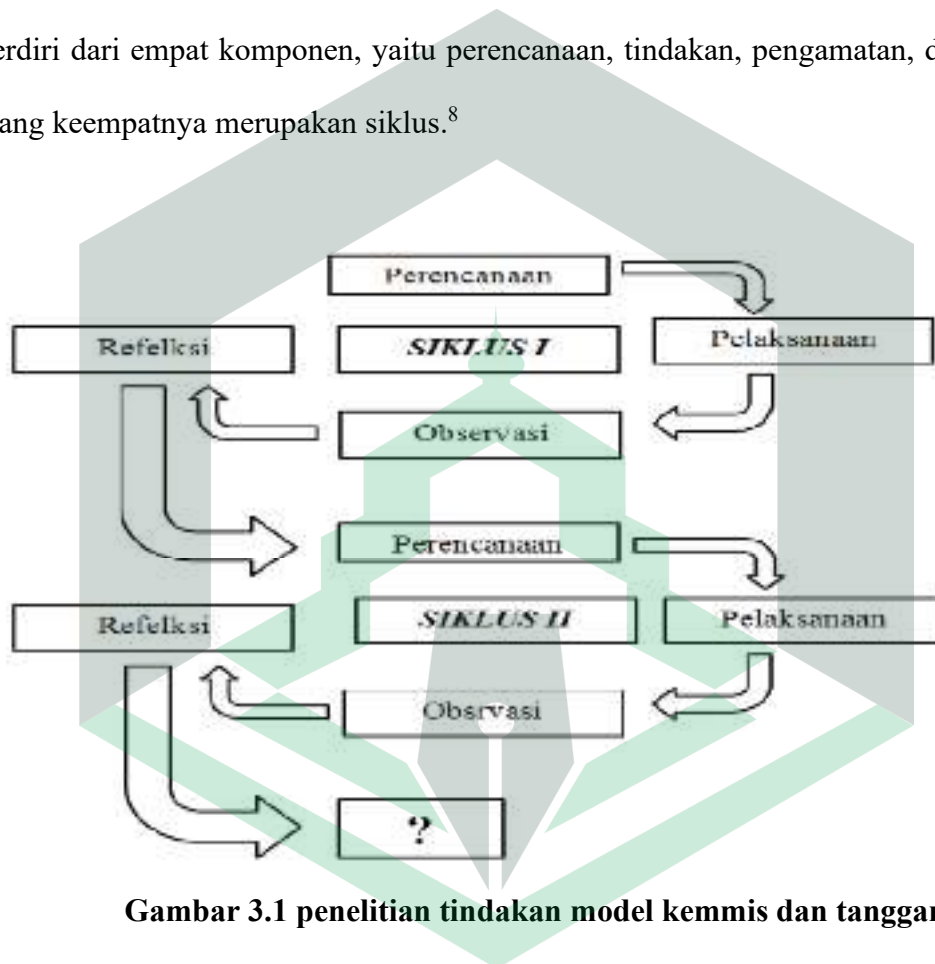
erdiri dari empat komponen, yaitu perencanaan, tindakan, pengamatan, d ang keempatnya merupakan siklus.$^{8}$

Perencanaan

Refelksi

SIKLUS I

Pelaksanaan

Observasi

Perencanaan

Refelksi

SIKLUS II

Pelaksanaan

Obsrvasi

?

Gambar 3.1 penelitian tindakan model kemmis dan tanggar